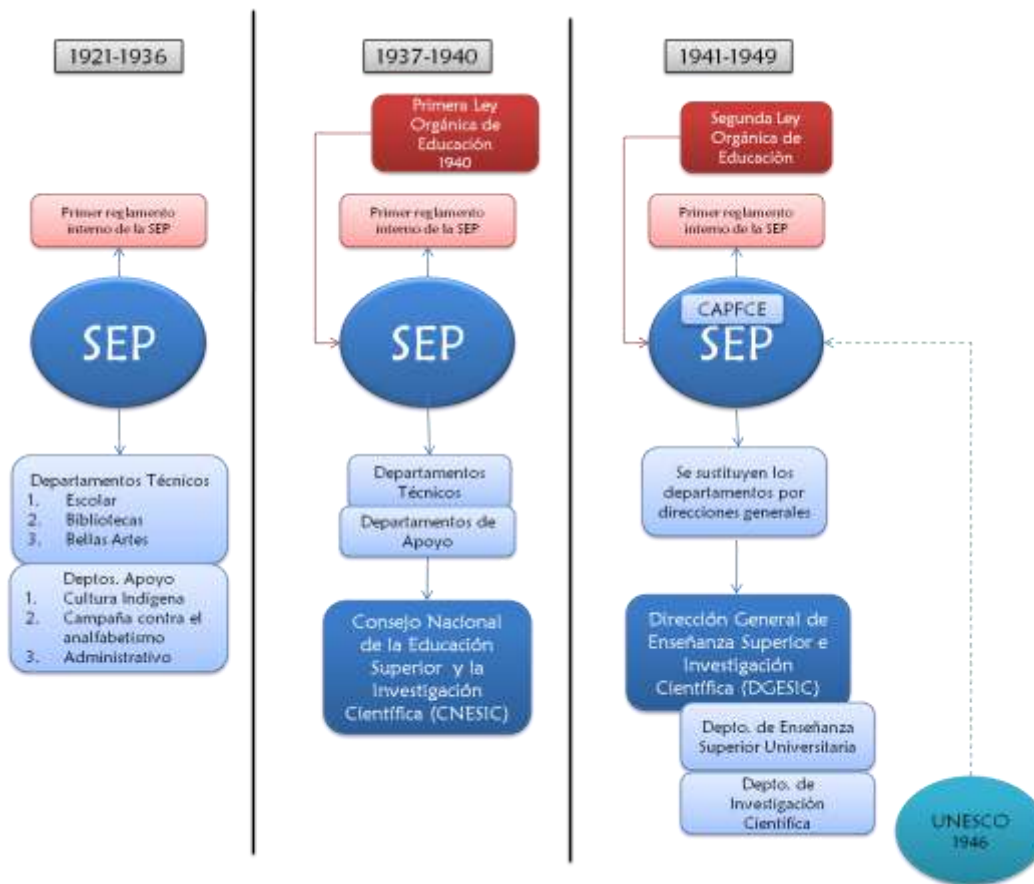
1921-1936

Primer reglamento interno de la SEP

SEP

Departamentos Técnicos
1. Escolar
2. Bibliotecas
3. Bellas Artes

Deptos. Apoyo
1. Cultura Indígena
2. Campaña contra el analfabetismo
3. Administrativo

1937-1940

Primera Ley Orgánica de Educación 1940

Primer reglamento interno de la SEP

SEP

Departamentos Técnicos

Departamentos de Apoyo

Consejo Nacional de la Educación Superior y la Investigación Científica (CNESIC)

1941-1949

Segunda Ley Orgánica de Educación

Primer reglamento interno de la SEP

CAPFCE

SEP

Se sustituyen los departamentos por direcciones generales

Dirección General de Enseñanza Superior e Investigación Científica (DGESIC)

Depto. de Enseñanza Superior Universitaria

Depto. de Investigación Científica

UNESCO 1946